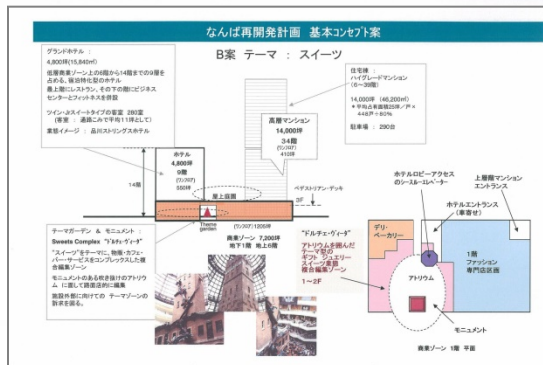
なんば再開発計画 基本コンセプト案

B案 テーマ ： スイーツ

グランドホテル

4,800坪(15,840㎡)

低層商業ゾーン上の6階から14階までの9層を占める、宿泊特化型のホテル

最上階にレストラン、その下の階にビジネスセンターとフィットネスを併設

ツイン・Jスイートタイプの客室 280室
(客室：通路にて平均11坪として)

業態イメージ：品川ストリングスホテル

住宅棟
ハイグレードマンション
(6～39階)

14,000坪 (46,200㎡)
＊平均占有面積25坪／戸＊
448戸＝80%

駐車場：290台

高層マンション
14,000坪
34階
(ワンフロア)
410坪

ホテル
4,800坪
9階
(ワンフロア)
550坪

14層

屋上庭園

ペデストリアンデッキ

2F

Theme garden

(ワンフロア)1205坪

商業ゾーン 7,200坪
地下1階 地上6階

テーマガーデン & モニュメント：

Sweets Complex "ドルチェ・ヴィータ"

"スイーツ"をテーマに、物販・カフェ・バー・サービスをコンプレックスした複合編集ゾーン

モニュメントのある吹き抜けのアトリウムに面して路面店的に編集

施設外部に向けての テーマゾーンの訴求を図る。

"ドルチェ・ヴィータ"

アトリウムを囲んだテーマ型の
ギフト ジュエリー
スイーツ業態
複合編集ゾーン

1～2F

ホテルのロビーアクセスのシースルーエレベーター

上層階マンションエントランス

ホテルエントランス
(車寄せ)

デリ・ベーカリー

ファッション専門店区画

アトリウム

モニュメント

商業ゾーン 1階 平面